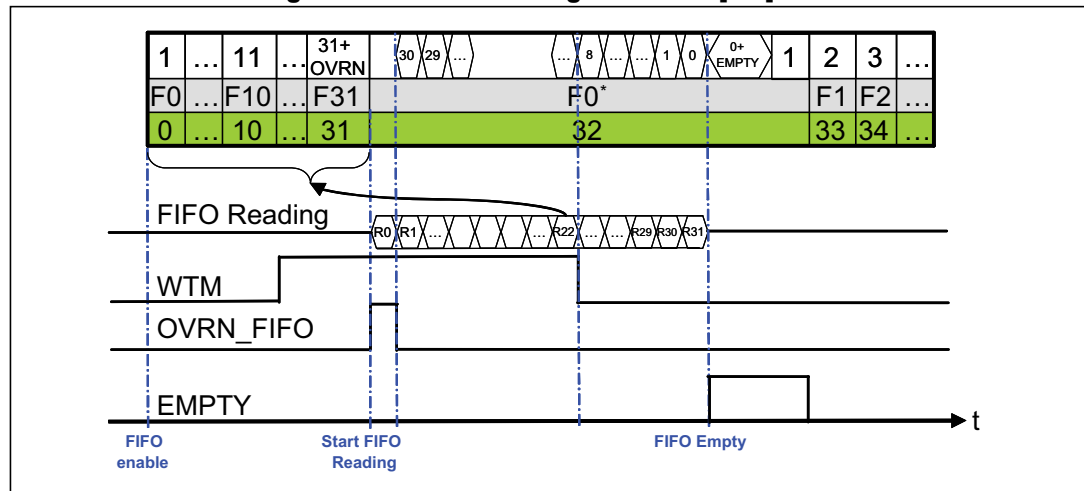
| 1 | … | 11 | … | 31+ OVRN | 30 | 29 | … | … | 8 | … | 1 | 0 | 0+ EMPTY | 1 | 2 | 3 | … |
|---|---|---|---|---|---|---|---|---|---|---|---|---|---|---|---|---|---|
| F0 | … | F10 | … | F31 | F0* | | | | | | | | | | F1 | F2 | … |
| 0 | … | 10 | … | 31 | 32 | | | | | | | | | | 33 | 34 | … |

FIFO Reading

R0 R1 … R22 … R29 R30 R31

WTM

OVRN_FIFO

EMPTY

t

FIFO enable

Start FIFO Reading

FIFO Empty